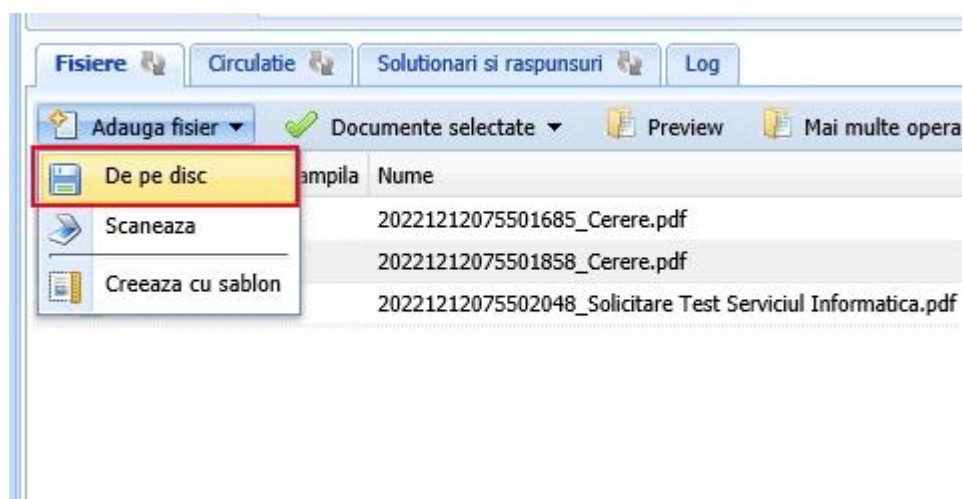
Fisiere Circulatie Solutionari si raspunsuri Log

Adauga fisier ▾ Documente selectate ▾ Preview Mai multe opera

De pe disc
Scaneaza
Creeaza cu sablon

ampila Nume
20221212075501685_Cerere.pdf
20221212075501858_Cerere.pdf
20221212075502048_Solicitare Test Serviciul Informatica.pdf